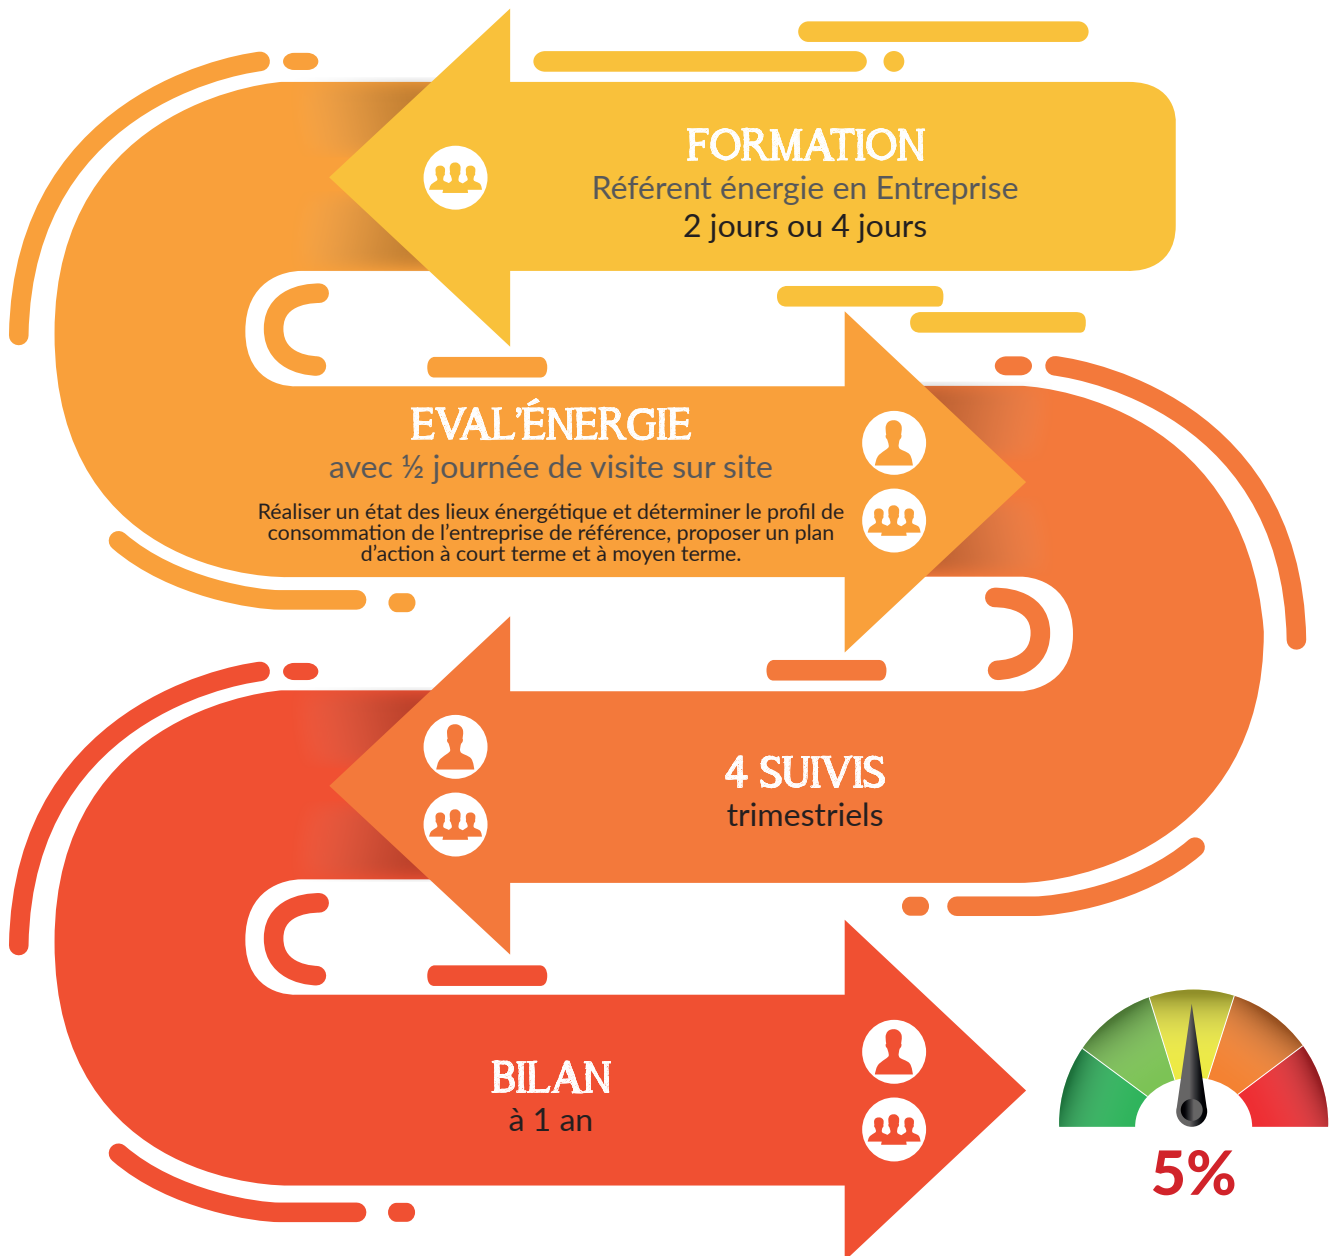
FORMATION
Référent énergie en Entreprise
2 jours ou 4 jours

EVAL'ÉNERGIE
avec ½ journée de visite sur site

Réaliser un état des lieux énergétique et déterminer le profil de consommation de l'entreprise de référence, proposer un plan d'action à court terme et à moyen terme.

4 SUIVIS
trimestriels

BILAN
à 1 an

5%